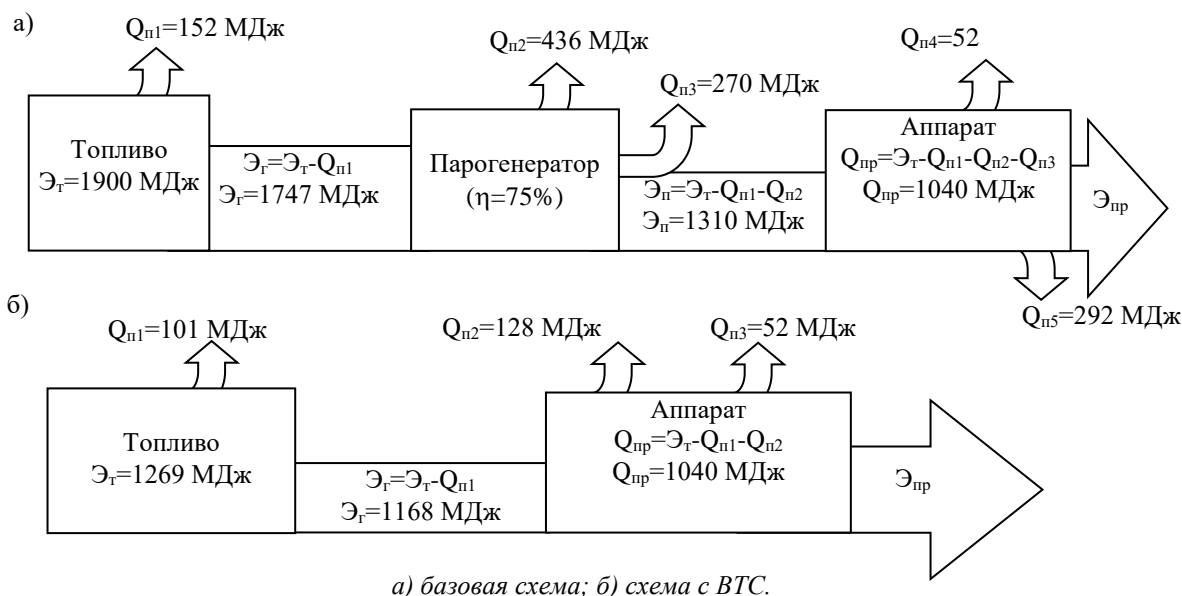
а)

$Q_{п1}$=152 МДж

$Q_{п2}$=436 МДж

$Q_{п4}$=52

$Q_{п3}$=270 МДж

Топливо
$Э_т$=1900 МДж

$Э_г$=$Э_т$-$Q_{п1}$
$Э_г$=1747 МДж

Парогенератор
(η=75%)

$Э_п$=$Э_т$-$Q_{п1}$-$Q_{п2}$
$Э_п$=1310 МДж

Аппарат
$Q_{пр}$=$Э_т$-$Q_{п1}$-$Q_{п2}$-$Q_{п3}$
$Q_{пр}$=1040 МДж

$Э_{пр}$

$Q_{п5}$=292 МДж

б)

$Q_{п1}$=101 МДж

$Q_{п2}$=128 МДж

$Q_{п3}$=52 МДж

Топливо
$Э_т$=1269 МДж

$Э_г$=$Э_т$-$Q_{п1}$
$Э_г$=1168 МДж

Аппарат
$Q_{пр}$=$Э_т$-$Q_{п1}$-$Q_{п2}$
$Q_{пр}$=1040 МДж

$Э_{пр}$

а) базовая схема; б) схема с ВТС.